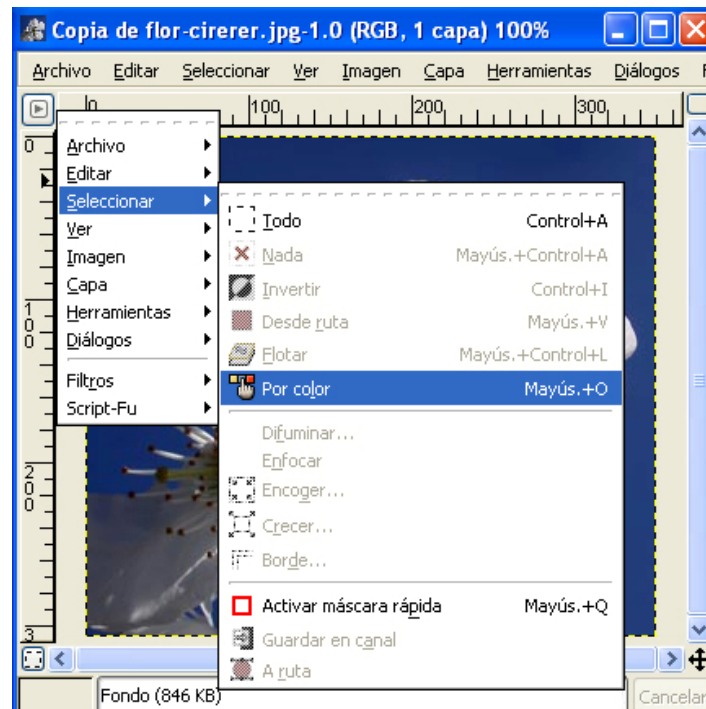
Copia de flor-cirerer.jpg-1.0 (RGB, 1 capa) 100%

Archivo Editar Seleccionar Ver Imagen Capa Herramientas Diálogos F

0 100 200 300

0
100
200
3

Archivo
Editar
Seleccionar
Ver
Imagen
Capa
Herramientas
Diálogos
Filtros
Script-Fu

Todo Control+A
Nada Mayús.+Control+A
Invertir Control+I
Desde ruta Mayús.+V
Flotar Mayús.+Control+L
Por color Mayús.+O
Difuminar...
Enfocar
Encoger...
Crecer...
Borde...
Activar máscara rápida Mayús.+Q
Guardar en canal
A ruta

Fondo (846 KB)
Cancelar